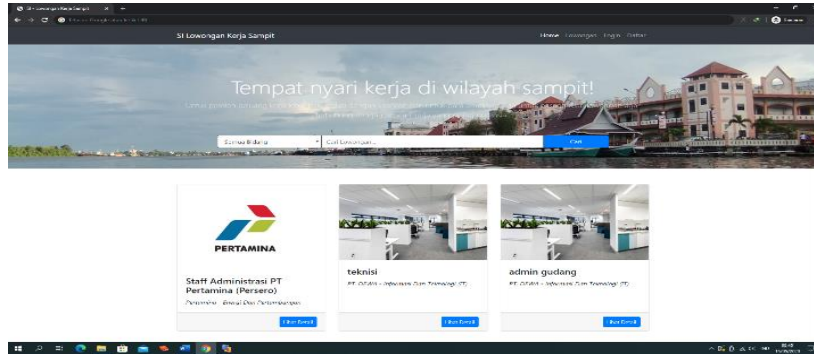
SI Lowongan Kerja Sampit

Home Lowongan Login Daftar

Tempat nyari kerja di wilayah sampit!

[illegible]

Semua Bidang

Cari Lowongan...

Cari

PERTAMINA

Staff Administrasi PT Pertamina (Persero)

Pertamina - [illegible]

Lihat Detail

teknisi

PT. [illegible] - Informasi Dan Teknologi (IT)

Lihat Detail

admin gudang

PT. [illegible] - Informasi Dan Teknologi (IT)

Lihat Detail